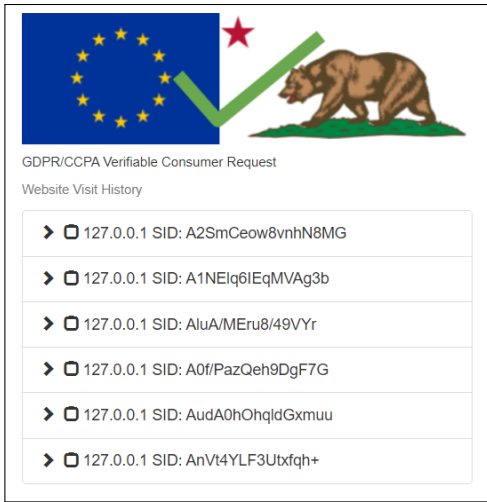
GDPR/CCPA Verifiable Consumer Request

Website Visit History

127.0.0.1 SID: A2SmCeow8vnhN8MG

127.0.0.1 SID: A1NElq6IEqMVAg3b

127.0.0.1 SID: AluA/MEru8/49VYr

127.0.0.1 SID: A0f/PazQeh9DgF7G

127.0.0.1 SID: AudA0hOhqldGxmuu

127.0.0.1 SID: AnVt4YLF3Utxfqh+